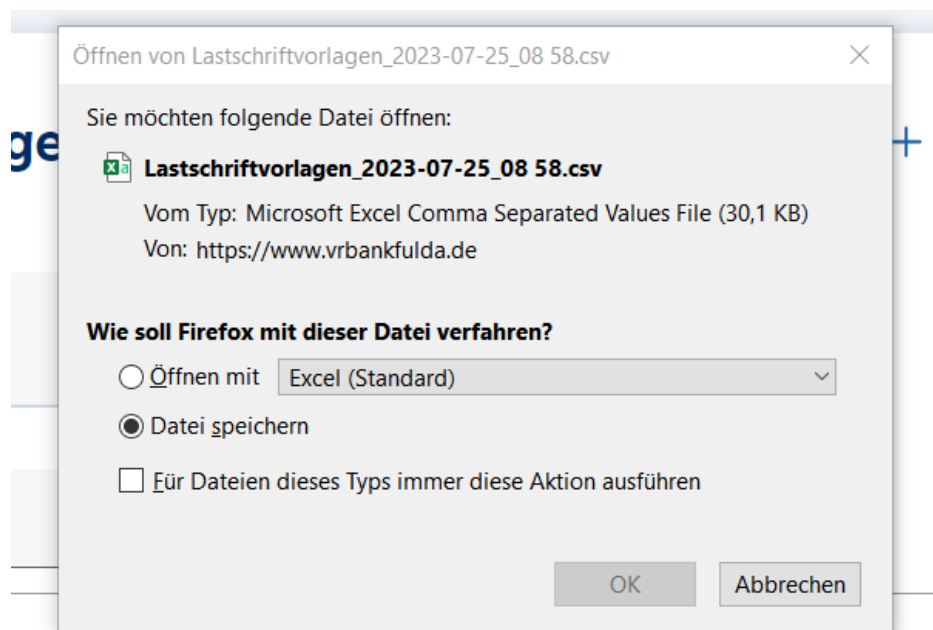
Öffnen von Lastschriftvorlagen_2023-07-25_08 58.csv

ge

Sie möchten folgende Datei öffnen:

Lastschriftvorlagen_2023-07-25_08 58.csv

Vom Typ: Microsoft Excel Comma Separated Values File (30,1 KB)

Von: https://www.vrbankfulda.de

Wie soll Firefox mit dieser Datei verfahren?

Öffnen mit Excel (Standard)

Datei speichern

Für Dateien dieses Typs immer diese Aktion ausführen

OK

Abbrechen